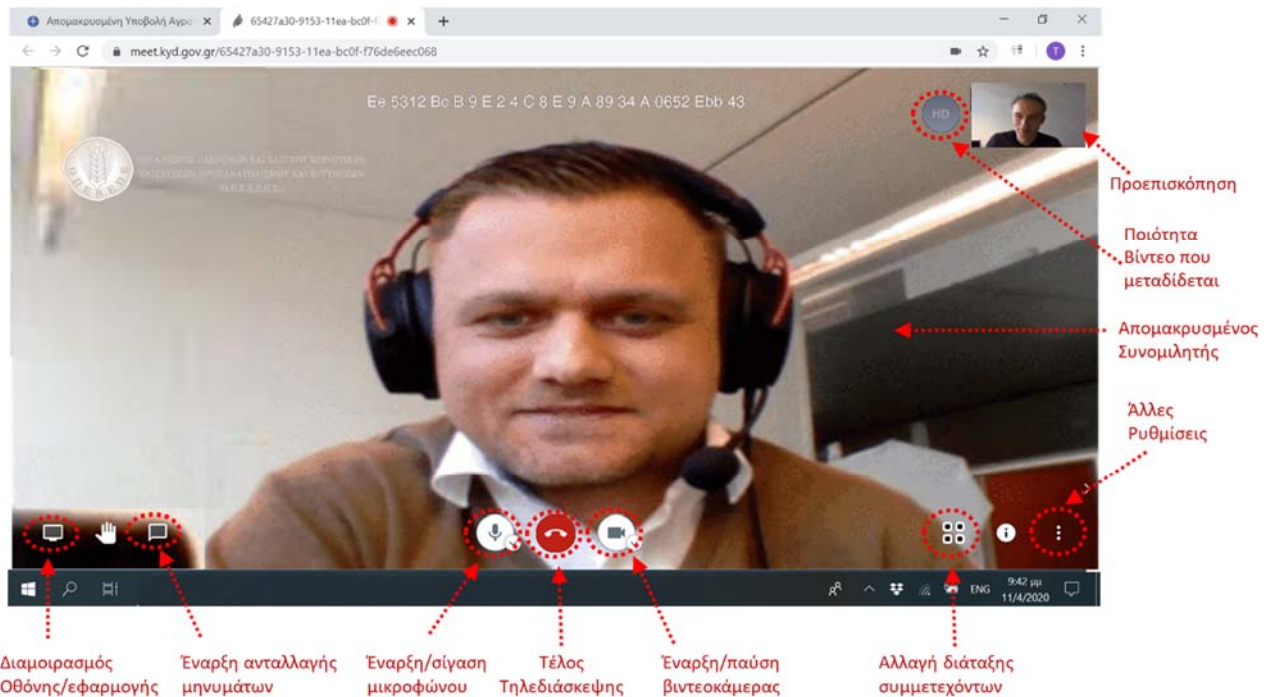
Απομακρυσμένη Υποβολή Αγρο ×
65427a30-9153-11ea-bc0f-f ×
meet.kyd.gov.gr/65427a30-9153-11ea-bc0f-f76de6eec068

Ee 5312 Bc B 9 E 2 4 C 8 E 9 A 89 34 A 0652 Ebb 43

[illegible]

HD

Προεπισκόπηση

Ποιότητα Βίντεο που μεταδίδεται

Απομακρυσμένος Συνομιλητής

Άλλες Ρυθμίσεις

ENG 9:42 μμ 11/4/2020

Διαμοιρασμός Οθόνης/εφαρμογής

Έναρξη ανταλλαγής μηνυμάτων

Έναρξη/σίγαση μικροφώνου

Τέλος Τηλεδιάσκεψης

Έναρξη/παύση βιντεοκάμερας

Αλλαγή διάταξης συμμετεχόντων